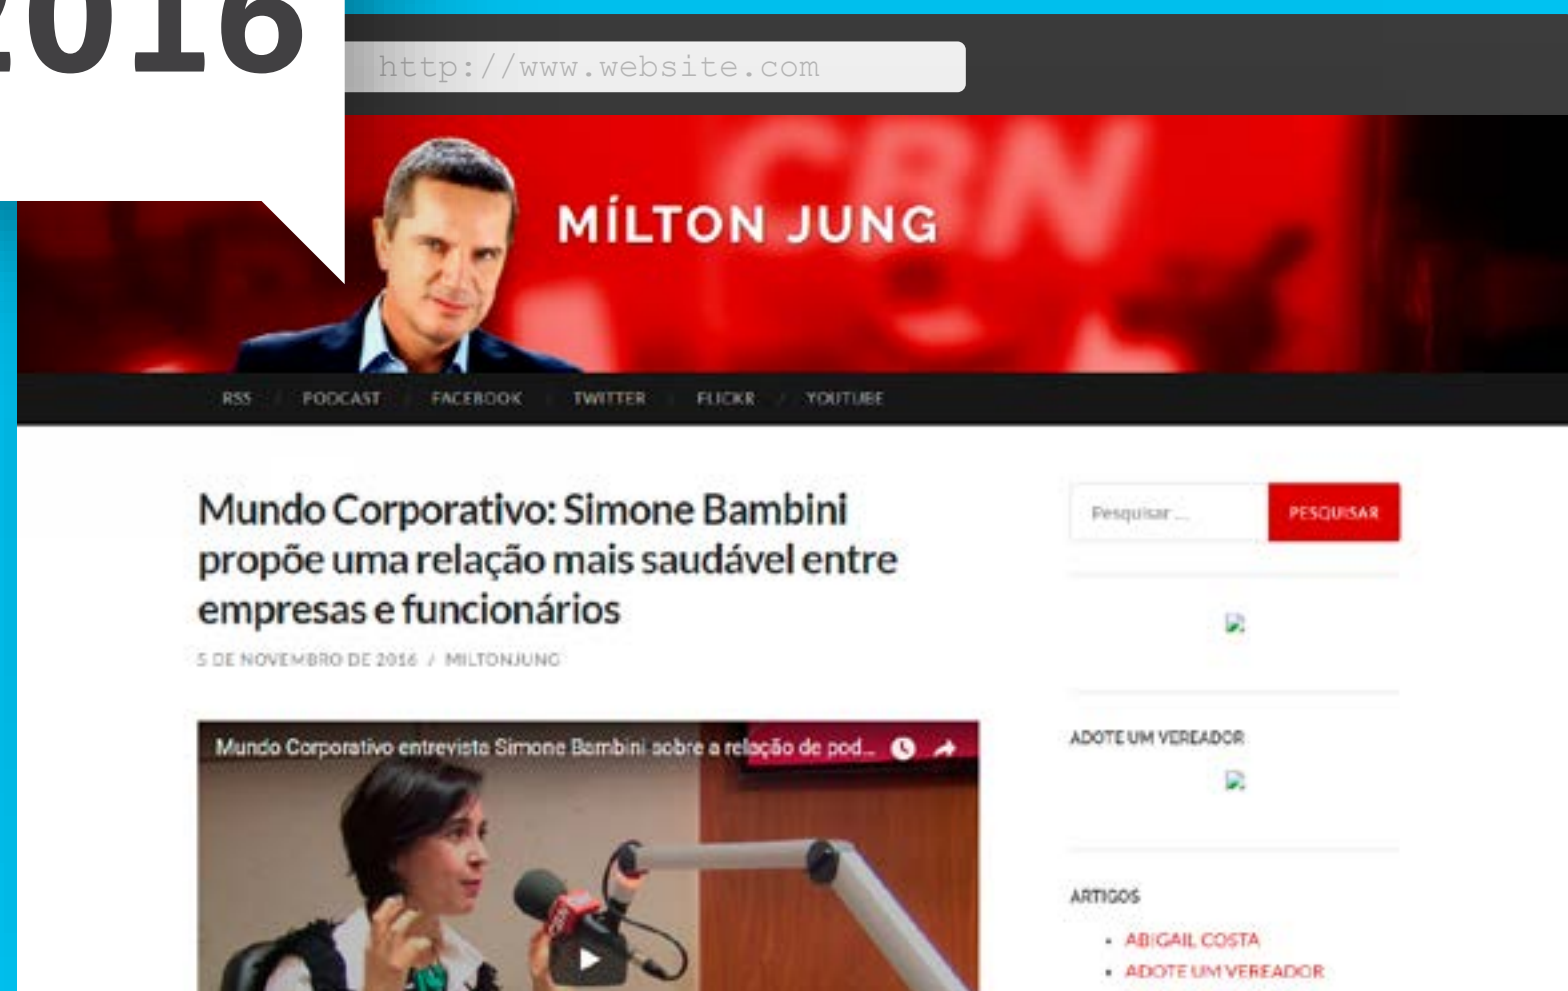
2016

http://www.website.com

CBN

MÍLTON JUNG

RSS / PODCAST / FACEBOOK / TWITTER / FLICKR / YOUTUBE

Mundo Corporativo: Simone Bambini propõe uma relação mais saudável entre empresas e funcionários

5 DE NOVEMBRO DE 2016 / MILTONJUNG

Mundo Corporativo entrevista Simone Bambini sobre a relação de pod...

Pesquisar ...

PESQUISAR

ADOTE UM VEREADOR

ARTIGOS

• ABIGAIL COSTA
• ADOTE UM VEREADOR